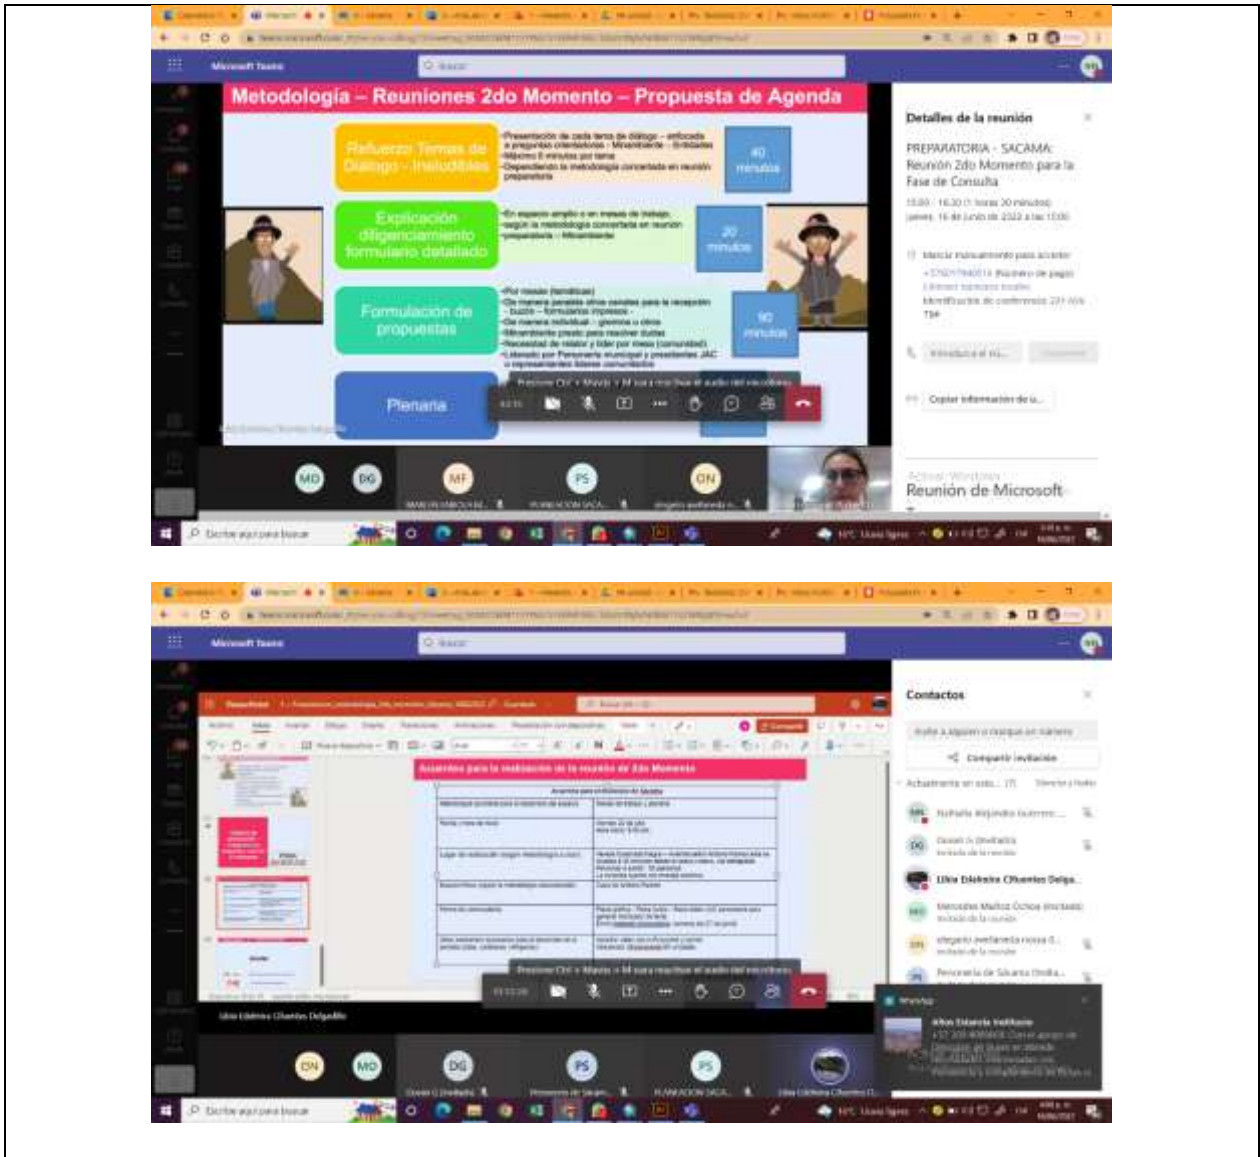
Microsoft Teams

Metodología – Reuniones 2do Momento – Propuesta de Agenda

Refuerzo Temas de Diálogo - Ineludibles

-Presentación de cada tema de diálogo – enfocada a preguntas orientadoras - Minambiente - Entidades
-Máximo 8 minutos por tema
-Dependiendo la metodología concertada en reunión preparatoria

40 minutos

Explicación diligenciamiento formulario detallado

-En espacio amplio o en mesas de trabajo, según la metodología concertada en reunión preparatoria - Minambiente

20 minutos

Formulación de propuestas

-Por mesas (temáticas)
-De manera paralela otros canales para la recepción – buzón – formularios impresos -
-De manera individual – gremios u otros
-Minambiente presto para resolver dudas
-Necesidad de relator y líder por mesa (comunidad)
-Liderado por Personería municipal y presidentes JAC o representantes líderes comunitarios

90 minutos

Plenaria

Presione Ctrl + Mayús + M para reactivar el audio del micrófono

Detalles de la reunión

PREPARATORIA - SACAMA: Reunión 2do Momento para la Fase de Consulta

MD DG MF PS ON

Reunión de Microsoft

Escribe aquí para buscar

Microsoft Teams

Acuerdos para la realización de la reunión de 2do Momento

Presione Ctrl + Mayús + M para reactivar el audio del micrófono

Contactos

Compartir invitación

Nathalia Alejandra Gutierrez
Daniel D. (Invitado)
Libia Edelmira Cifuentes Delga...
Mercedes Muñoz Ochoa (Invitado)
alegario avellaneda rivera (I...
Personería de Sácama (Invita...

WhatsApp

Libia Edelmira Cifuentes Delgado

ON MD DG PS PS

Escribe aquí para buscar